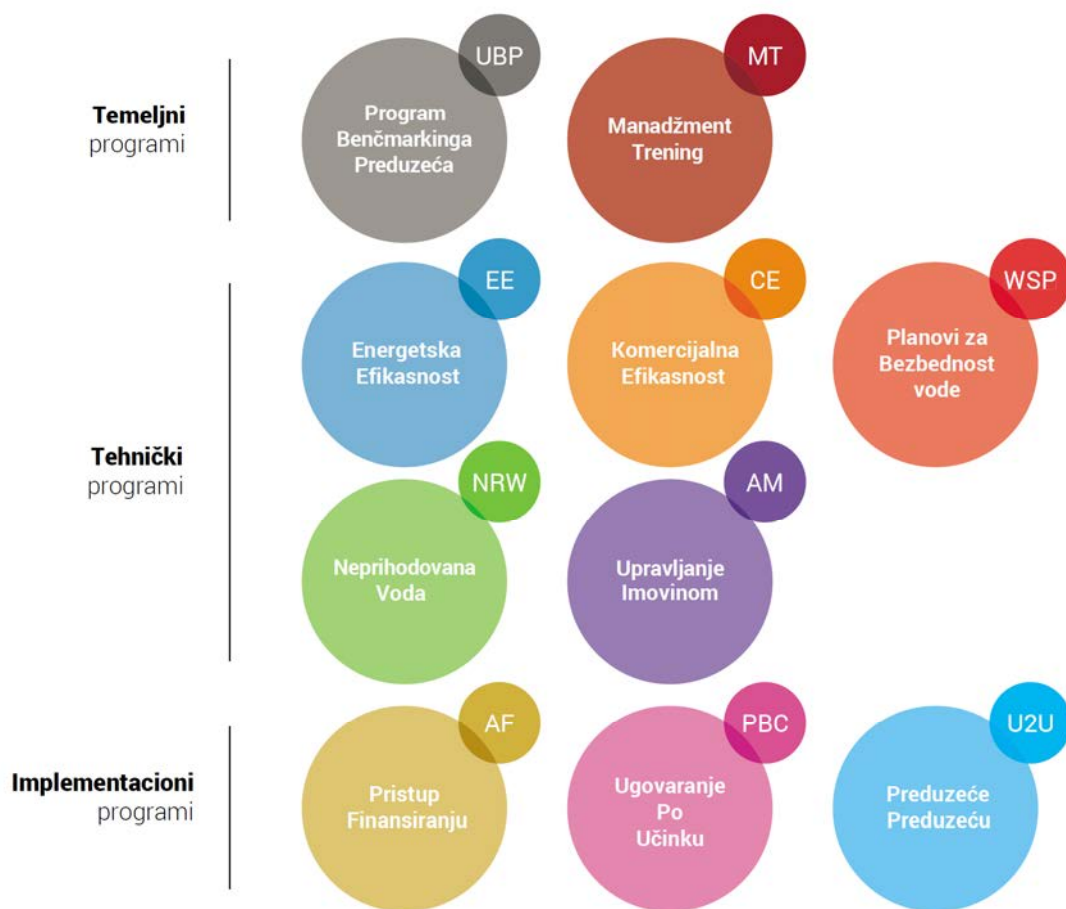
Temeljni programi

UBP
Program Benčmarkinga Preduzeća

MT
Manadžment Trening

Tehnički programi

EE
Energetska Efikasnost

CE
Komercijalna Efikasnost

WSP
Planovi za Bezbednost vode

NRW
Neprihodovana Voda

AM
Upravljanje Imovinom

Implementacioni programi

AF
Pristup Finansiranju

PBC
Ugovaranje Po Učinku

U2U
Preduzeće Preduzeću